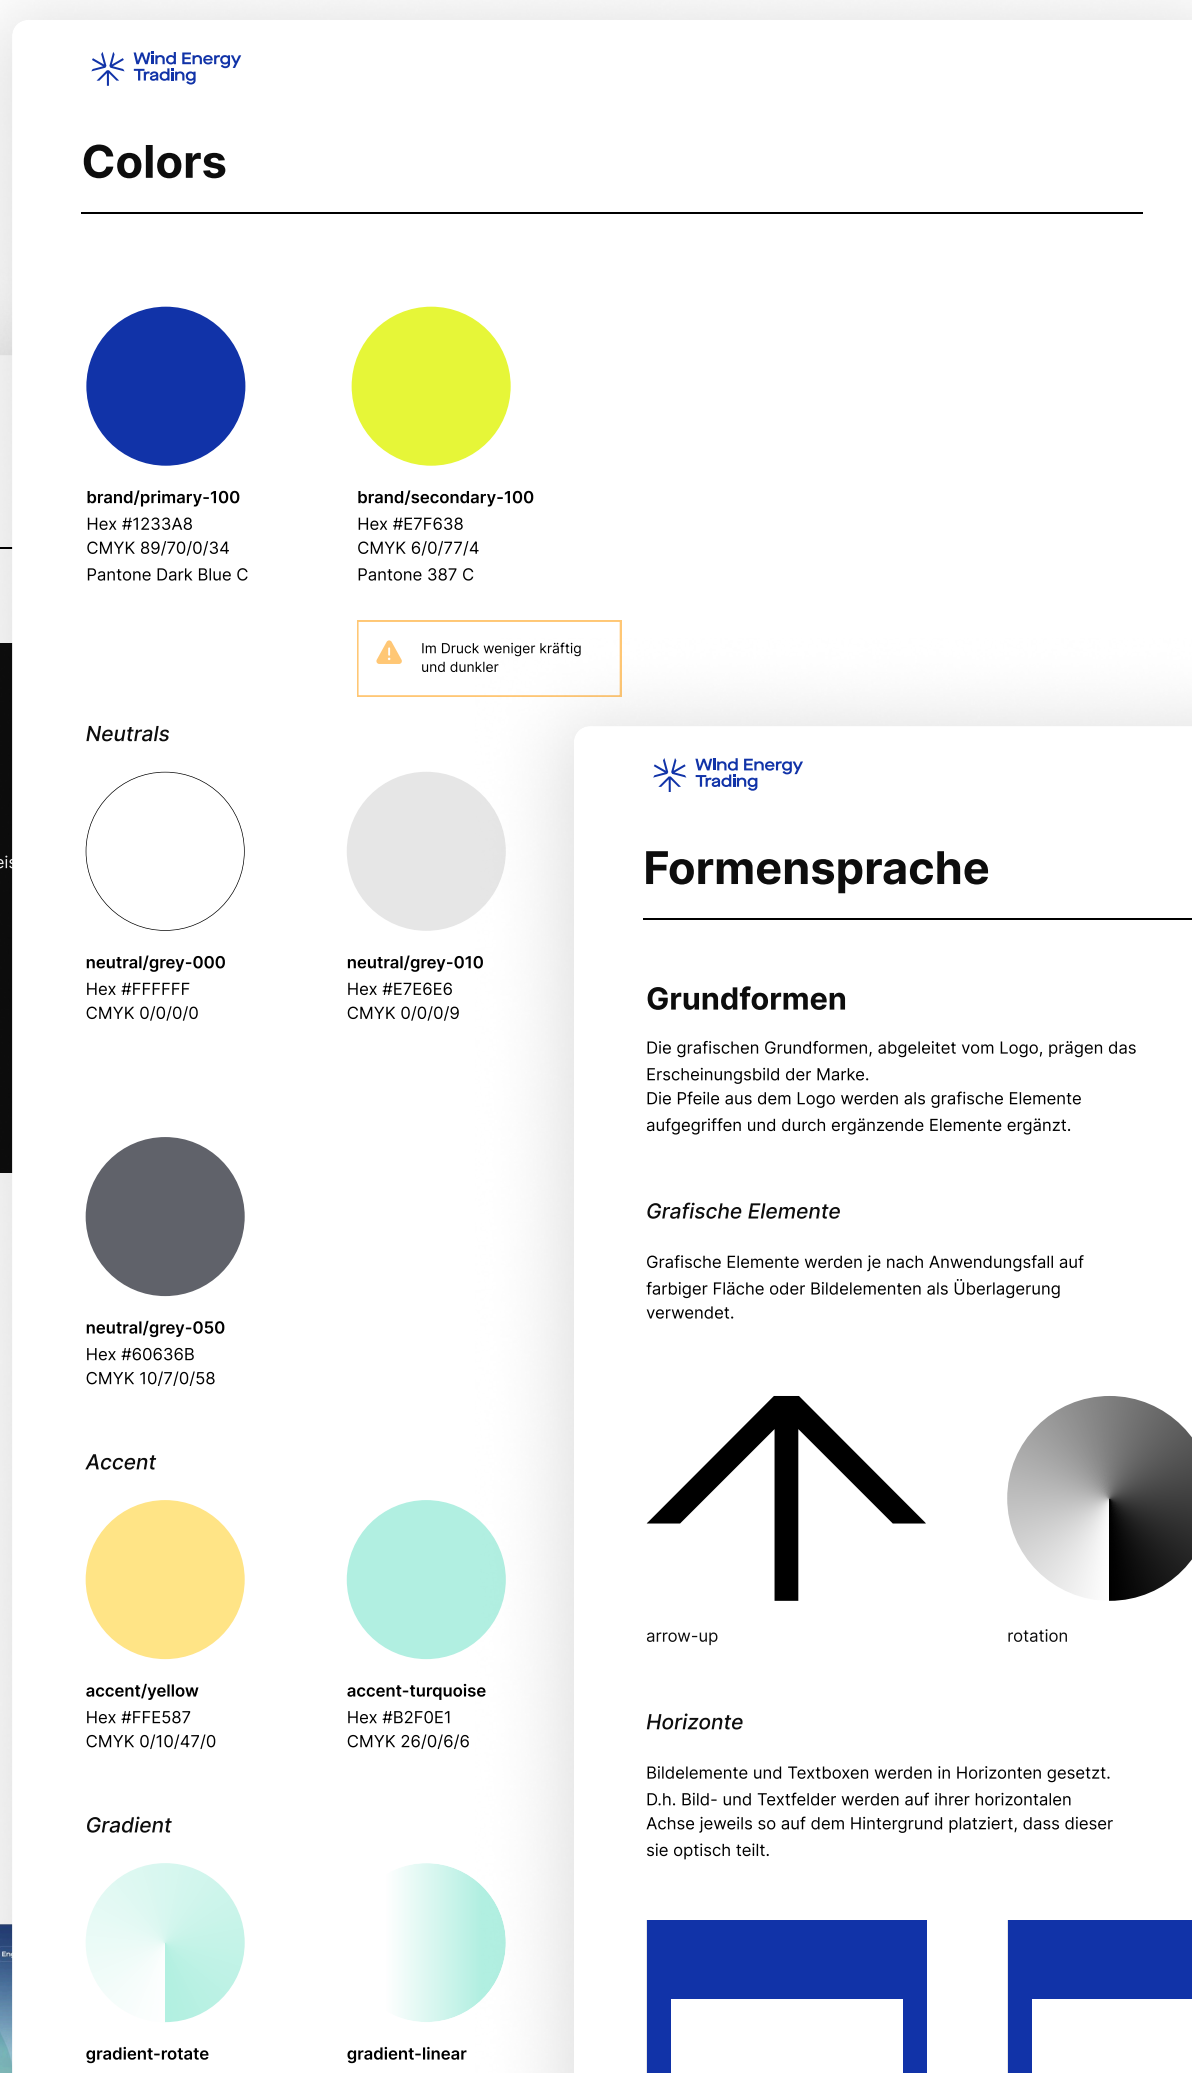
Wind Energy Trading

Colors

brand/primary-100
Hex #1233A8
CMYK 89/70/0/34
Pantone Dark Blue C

brand/secondary-100
Hex #E7F638
CMYK 6/0/77/4
Pantone 387 C

Im Druck weniger kräftig und dunkler

Neutrals

neutral/grey-000
Hex #FFFFFF
CMYK 0/0/0/0

neutral/grey-010
Hex #E7E6E6
CMYK 0/0/0/9

neutral/grey-050
Hex #60636B
CMYK 10/7/0/58

Accent

accent/yellow
Hex #FFE587
CMYK 0/10/47/0

accent-turquoise
Hex #B2F0E1
CMYK 26/0/6/6

Gradient

gradient-rotate

gradient-linear

Wind Energy Trading

Formensprache

Grundformen

Die grafischen Grundformen, abgeleitet vom Logo, prägen das Erscheinungsbild der Marke.
Die Pfeile aus dem Logo werden als grafische Elemente aufgegriffen und durch ergänzende Elemente ergänzt.

Grafische Elemente

Grafische Elemente werden je nach Anwendungsfall auf farbiger Fläche oder Bildelementen als Überlagerung verwendet.

arrow-up

rotation

Horizonte

Bildelemente und Textboxen werden in Horizonten gesetzt. D.h. Bild- und Textfelder werden auf ihrer horizontalen Achse jeweils so auf dem Hintergrund platziert, dass dieser sie optisch teilt.